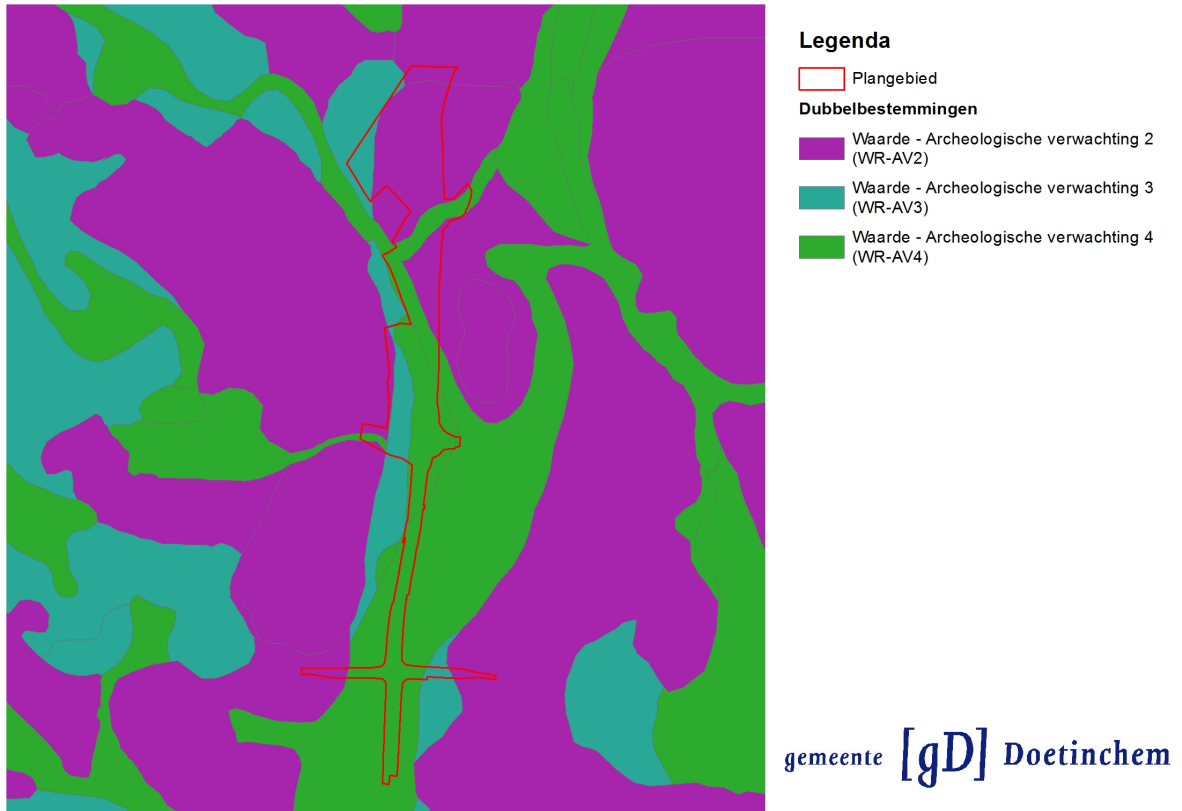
Legenda

Plangebied

Dubbelbestemmingen

Waarde - Archeologische verwachting 2 (WR-AV2)

Waarde - Archeologische verwachting 3 (WR-AV3)

Waarde - Archeologische verwachting 4 (WR-AV4)

gemeente [gD] Doetinchem